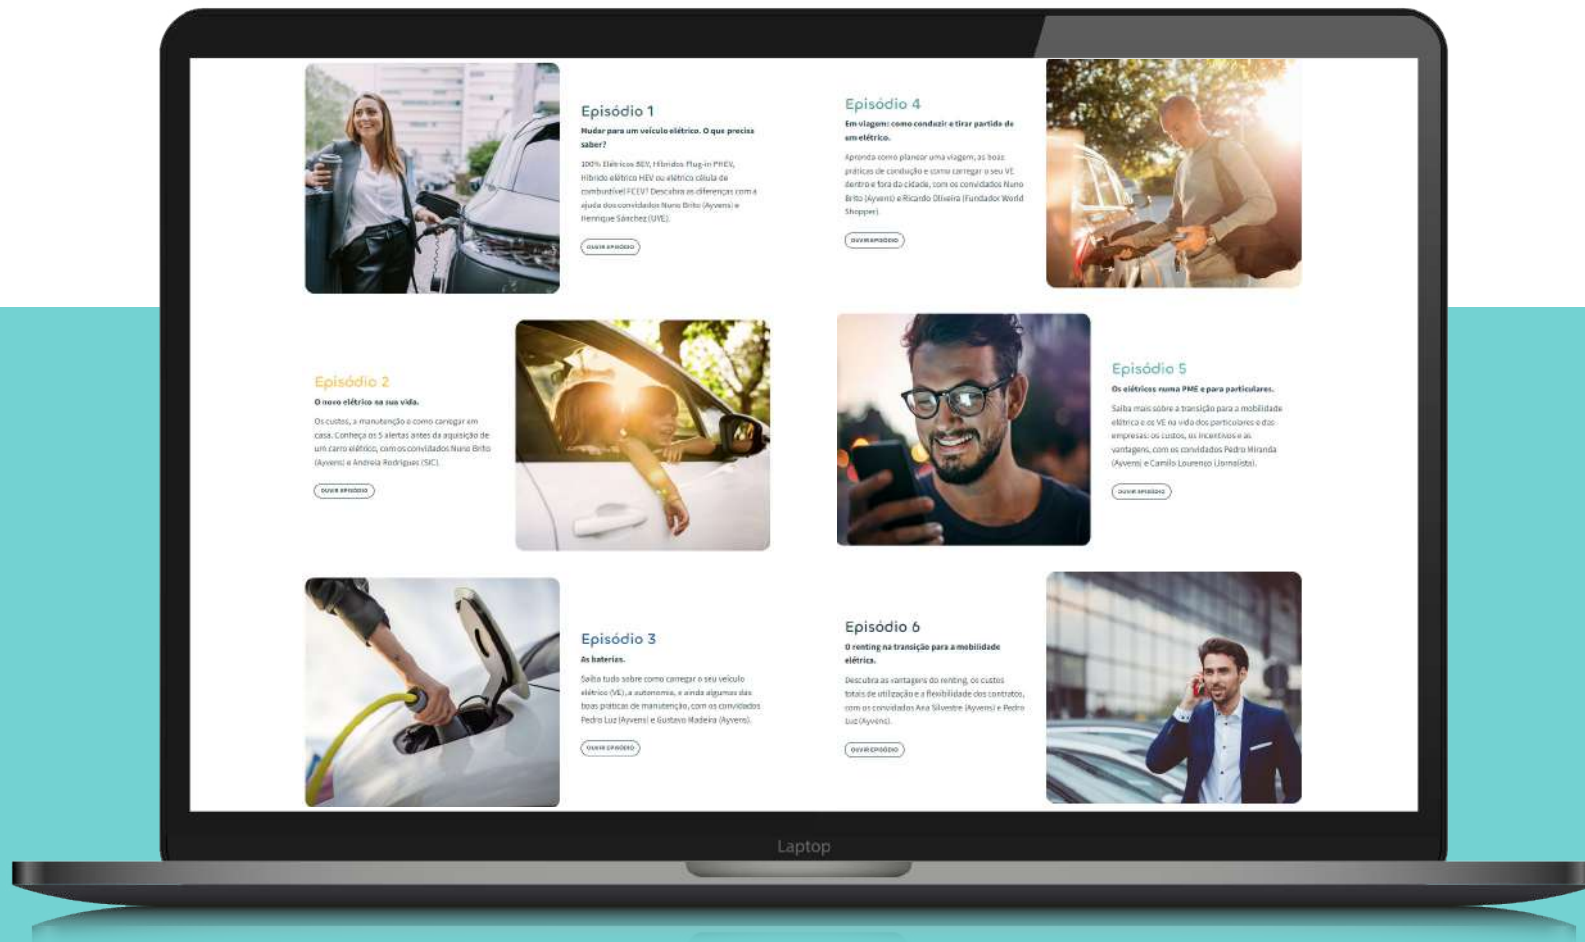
Episódio 1

Mudar para um veículo elétrico. O que precisa saber?

100% Elétricos BEV, Híbridos Plug-in PHEV, Híbrido elétrico HEV ou elétrico célula de combustível FCEV? Descubra as diferenças com a ajuda dos convidados Nuno Brito (Ayvens) e Henrique Sánchez (UVE).

OUVIR EPISÓDIO

Episódio 4

Em viagem: como conduzir e tirar partido de um elétrico.

Aprenda como planear uma viagem, as boas práticas de condução e como carregar o seu VE dentro e fora da cidade, com os convidados Nuno Brito (Ayvens) e Ricardo Oliveira (Fundador World Shopper).

OUVIR EPISÓDIO

Episódio 2

O novo elétrico na sua vida.

Os custos, a manutenção e como carregar em casa. Conheça os 5 alertas antes da aquisição de um carro elétrico, com os convidados Nuno Brito (Ayvens) e Andreia Rodrigues (SIC).

OUVIR EPISÓDIO

Episódio 5

Os elétricos numa PME e para particulares.

Saiba mais sobre a transição para a mobilidade elétrica e os VE na vida dos particulares e das empresas: os custos, os incentivos e as vantagens, com os convidados Pedro Miranda (Ayvens) e Camilo Lourenço (Jornalista).

OUVIR EPISÓDIO

Episódio 3

As baterias.

Saiba tudo sobre como carregar o seu veículo elétrico (VE), a autonomia, e ainda algumas das boas práticas de manutenção, com os convidados Pedro Luz (Ayvens) e Gustavo Madeira (Ayvens).

OUVIR EPISÓDIO

Episódio 6

O renting na transição para a mobilidade elétrica.

Descubra as vantagens do renting, os custos totais de utilização e a flexibilidade dos contratos, com os convidados Ana Silvestre (Ayvens) e Pedro Luz (Ayvens).

OUVIR EPISÓDIO

Laptop